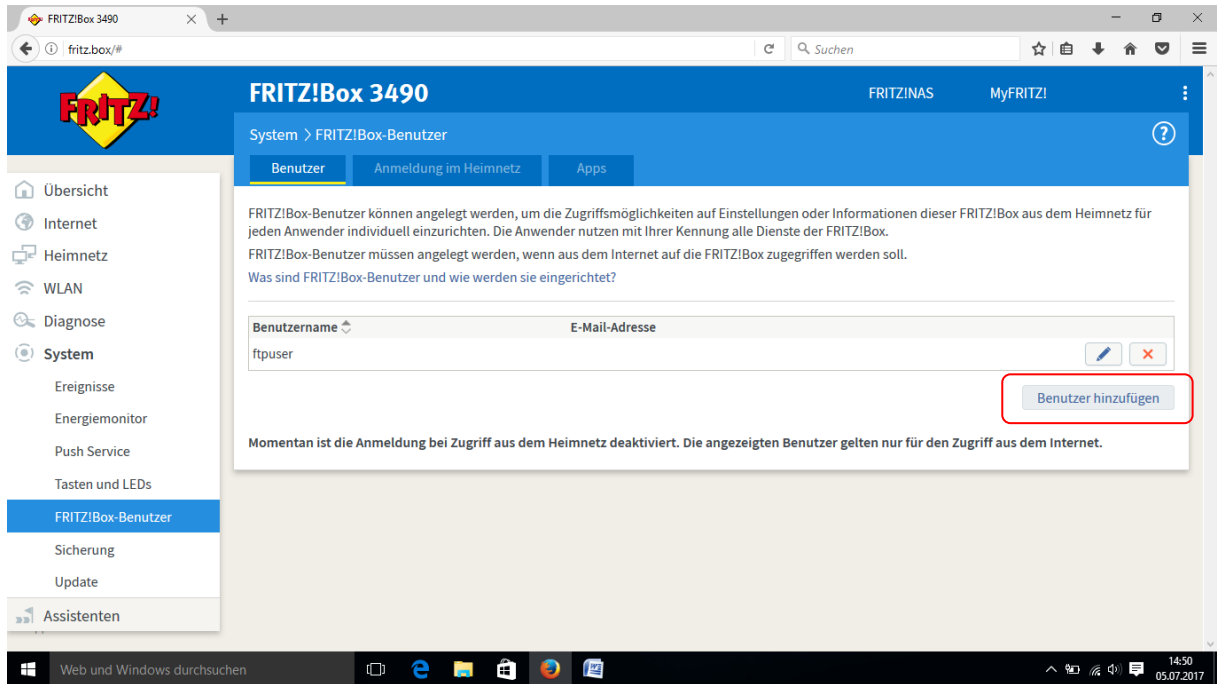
FRITZ!Box 3490

fritz.box/#

Suchen

FRITZ!

FRITZ!Box 3490

FRITZ!NAS

MyFRITZ!

System > FRITZ!Box-Benutzer

?

Benutzer

Anmeldung im Heimnetz

Apps

Übersicht

Internet

Heimnetz

WLAN

Diagnose

System

Ereignisse

Energiemonitor

Push Service

Tasten und LEDs

FRITZ!Box-Benutzer

Sicherung

Update

Assistenten

FRITZ!Box-Benutzer können angelegt werden, um die Zugriffsmöglichkeiten auf Einstellungen oder Informationen dieser FRITZ!Box aus dem Heimnetz für jeden Anwender individuell einzurichten. Die Anwender nutzen mit Ihrer Kennung alle Dienste der FRITZ!Box.

FRITZ!Box-Benutzer müssen angelegt werden, wenn aus dem Internet auf die FRITZ!Box zugegriffen werden soll.

Was sind FRITZ!Box-Benutzer und wie werden sie eingerichtet?

| Benutzername | E-Mail-Adresse |
|---|---|
| ftpuser | |

Benutzer hinzufügen

Momentan ist die Anmeldung bei Zugriff aus dem Heimnetz deaktiviert. Die angezeigten Benutzer gelten nur für den Zugriff aus dem Internet.

Web und Windows durchsuchen

14:50
05.07.2017